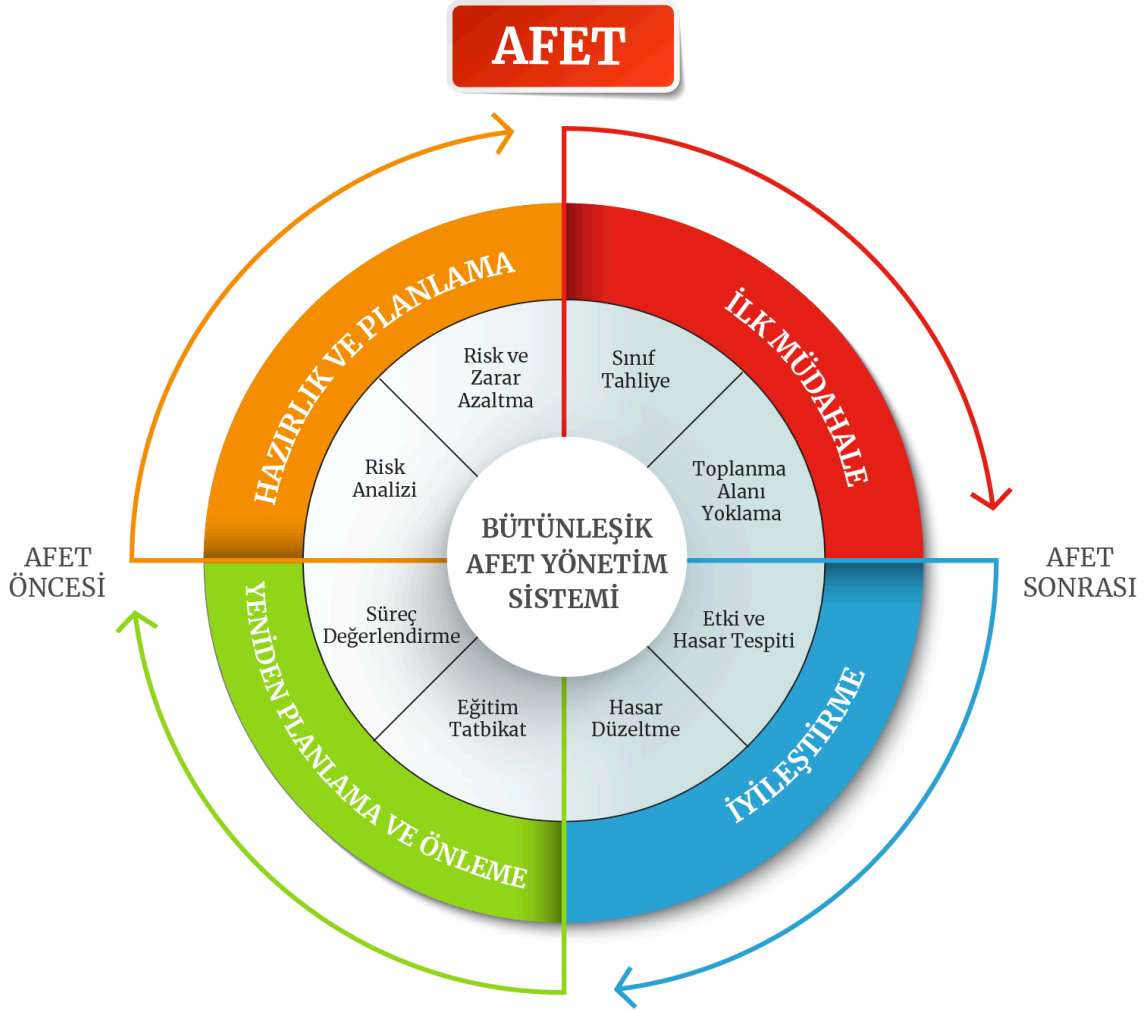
AFET

HAZIRLIK VE PLANLAMA

İLK MÜDAHALE

YENİDEN PLANLAMA VE ÖNLEME

İYİLEŞTİRME

AFET ÖNCESİ

AFET SONRASI

Risk ve Zarar Azaltma

Sınıf Tahliye

Risk Analizi

Toplanma Alanı Yoklama

BÜTÜNLEŞİK AFET YÖNETİM SİSTEMİ

Süreç Değerlendirme

Etki ve Hasar Tespiti

Eğitim Tatbikat

Hasar Düzeltme